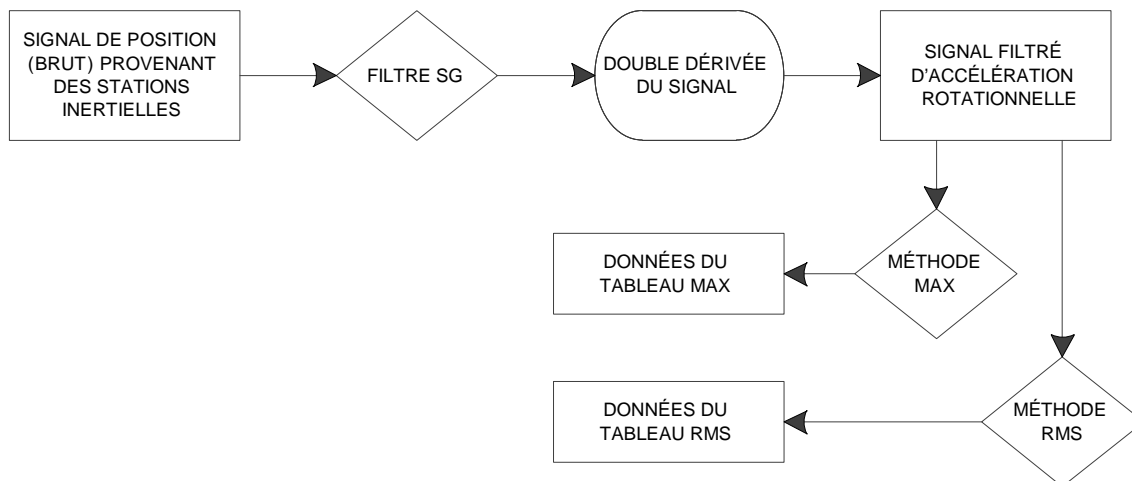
SIGNAL DE POSITION (BRUT) PROVENANT DES STATIONS INERTIELLES

FILTRE SG

DOUBLE DÉRIVÉE DU SIGNAL

SIGNAL FILTRÉ D'ACCÉLÉRATION ROTATIONNELLE

MÉTHODE MAX

DONNÉES DU TABLEAU MAX

MÉTHODE RMS

DONNÉES DU TABLEAU RMS